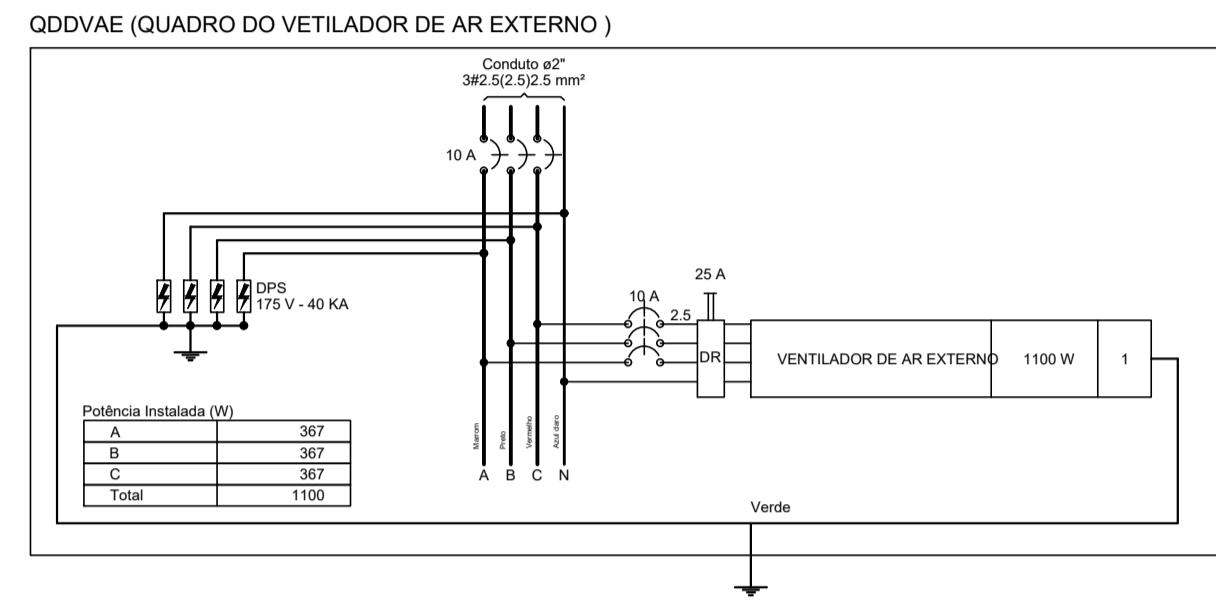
QDDVAE (QUADRO DO VETILADOR DE AR EXTERNO )

Conduto ø2"
3#2.5(2.5)2.5 mm²

10 A

DPS
175 V - 40 KA

25 A

10 A

2.5

DR

VENTILADOR DE AR EXTERNO

1100 W

1

Potência Instalada (W)

| A | 367 |
|---|---|
| B | 367 |
| C | 367 |
| Total | 1100 |

Marrom
Preto
Vermelho
Azul claro

A B C N

Verde